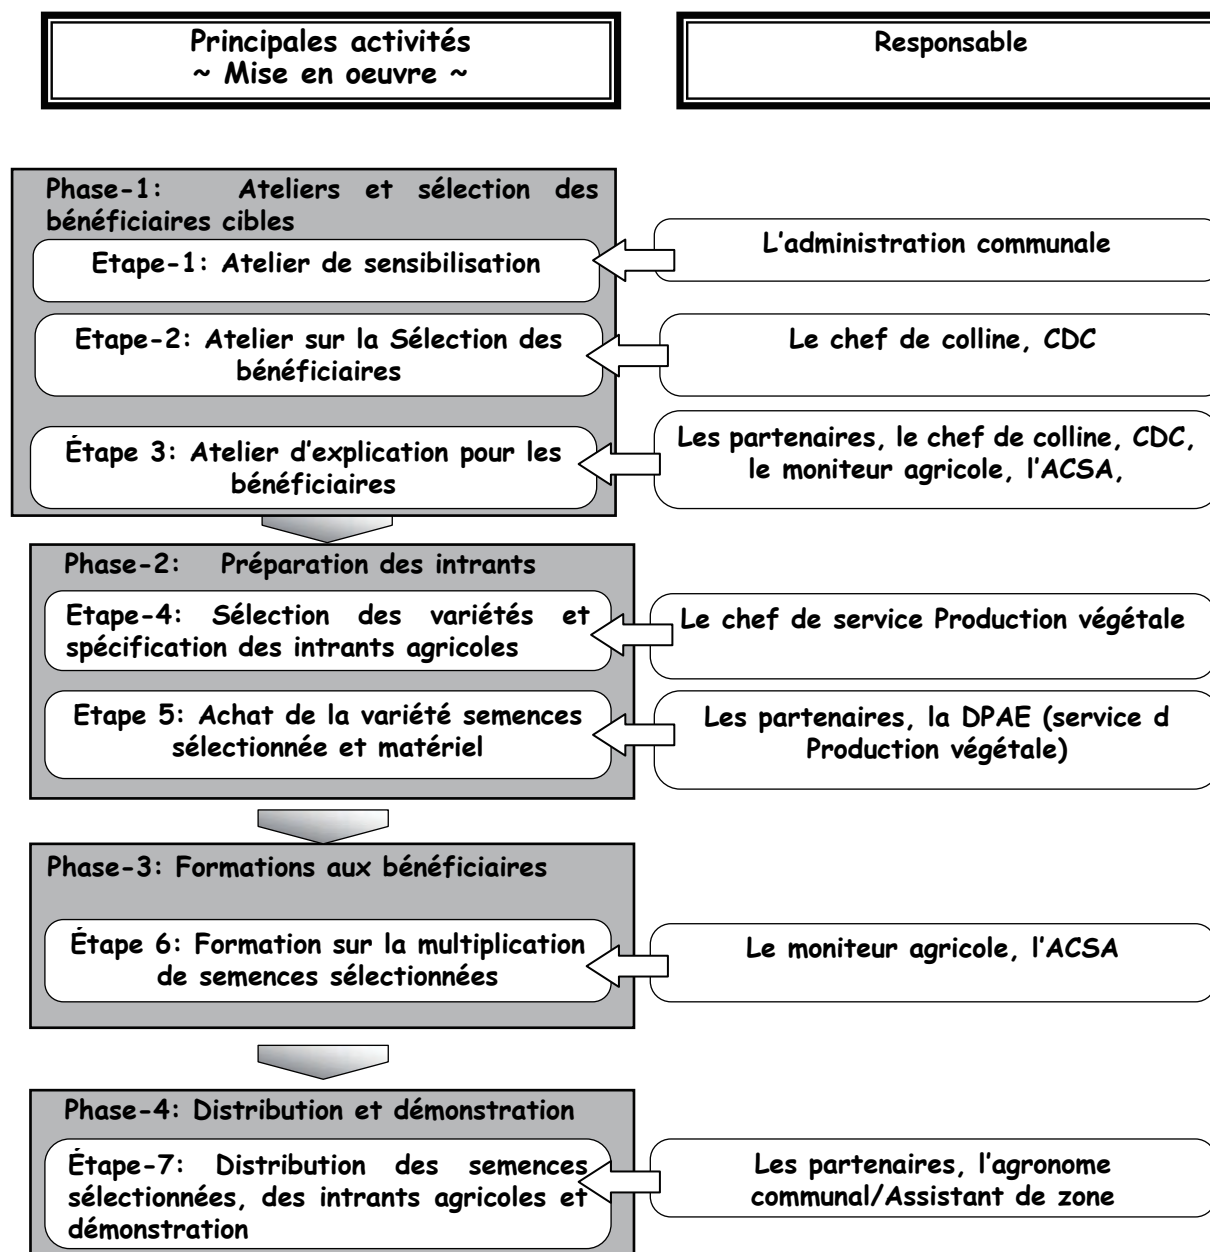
Principales activités
~ Mise en oeuvre ~

Responsable

Phase-1: Ateliers et sélection des bénéficiaires cibles

Etape-1: Atelier de sensibilisation

L’administration communale

Etape-2: Atelier sur la Sélection des bénéficiaires

Le chef de colline, CDC

Étape 3: Atelier d’explication pour les bénéficiaires

Les partenaires, le chef de colline, CDC, le moniteur agricole, l’ACSA,

Phase-2: Préparation des intrants

Etape-4: Sélection des variétés et spécification des intrants agricoles

Le chef de service Production végétale

Etape 5: Achat de la variété semences sélectionnée et matériel

Les partenaires, la DPAE (service d Production végétale)

Phase-3: Formations aux bénéficiaires

Étape 6: Formation sur la multiplication de semences sélectionnées

Le moniteur agricole, l’ACSA

Phase-4: Distribution et démonstration

Étape-7: Distribution des semences sélectionnées, des intrants agricoles et démonstration

Les partenaires, l’agronome communal/Assistant de zone